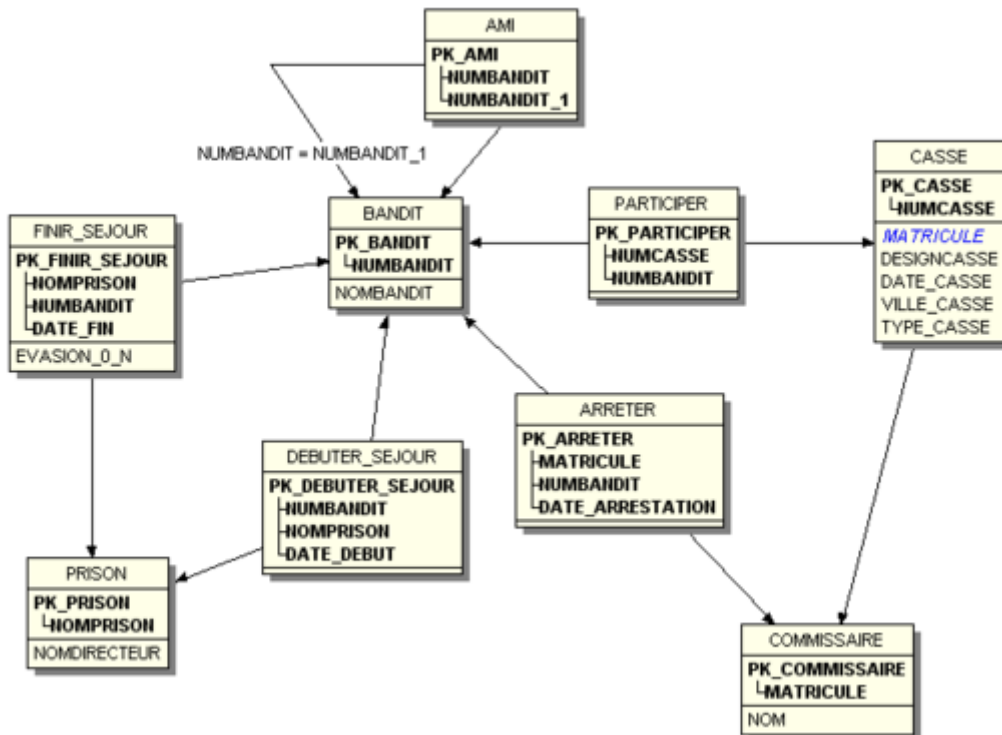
AMI
PK_AMI
NUMBANDIT
NUMBANDIT_1

NUMBANDIT = NUMBANDIT_1

CASSE
PK_CASSE
HUMCASSE
MATRICULE
DESIGNCASSE
DATE_CASSE
VILLE_CASSE
TYPE_CASSE

FINIR_SEJOUR
PK_FINIR_SEJOUR
NOMPRISON
NUMBANDIT
DATE_FIN
EVASION_0_N

BANDIT
PK_BANDIT
NUMBANDIT
NOMBANDIT

PARTICIPER
PK_PARTICIPER
NUMCASSE
NUMBANDIT

ARRETER
PK_ARRETER
MATRICULE
NUMBANDIT
DATE_ARRESTATION

DEBUTER_SEJOUR
PK_DEBUTER_SEJOUR
NUMBANDIT
NOMPRISON
DATE_DEBUT

PRISON
PK_PRISON
NOMPRISON
NOMDIRECTEUR

COMMISSAIRE
PK_COMMISSAIRE
MATRICULE
NOM